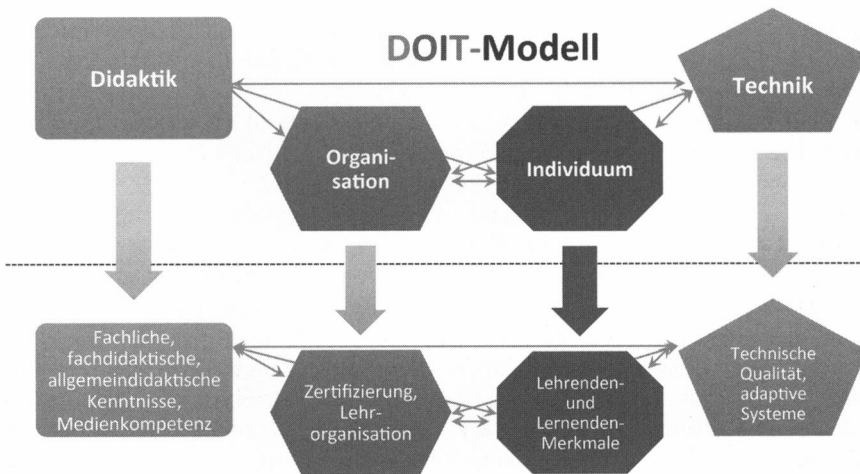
DOIT-Modell

Didaktik

Technik

Organisation

Individuum

Fachliche, fachdidaktische, allgemeindidaktische Kenntnisse, Medienkompetenz

Zertifizierung, Lehrorganisation

Lehrenden- und Lernenden-Merkmale

Technische Qualität, adaptive Systeme